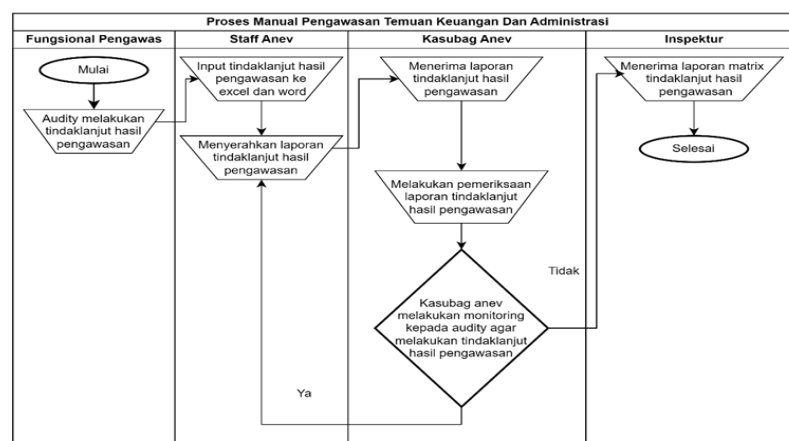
Proses Manual Pengawasan Temuan Keuangan Dan Administrasi

Fungsional Pengawas

Mulai

Audity melakukan tindaklanjut hasil pengawasan

Staff Anev

Input tindaklanjut hasil pengawasan ke excel dan word

Menyerahkan laporan tindaklanjut hasil pengawasan

Kasubag Anev

Menerima laporan tindaklanjut hasil pengawasan

Melakukan pemeriksaan laporan tindaklanjut hasil pengawasan

Kasubag anev melakukan monitoring kepada audity agar melakukan tindaklanjut hasil pengawasan

Tidak

Ya

Inspektur

Menerima laporan matrix tindaklanjut hasil pengawasan

Selesai